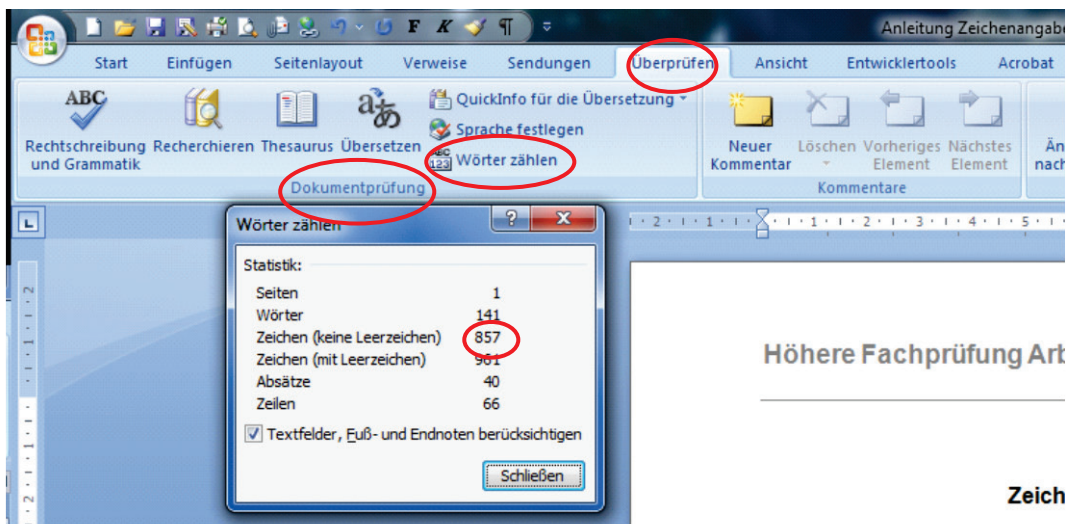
Anleitung Zeichenangab

Start Einfügen Seitenlayout Verweise Sendungen Überprüfen Ansicht Entwicklertools Acrobat

Rechtschreibung und Grammatik Recherchieren Thesaurus Übersetzen QuickInfo für die Übersetzung Sprache festlegen Wörter zählen

Dokumentprüfung

Neuer Kommentar Löschen Vorheriges Element Nächstes Element

Kommentare

Än nach

Wörter zählen

Statistik:

| | |
|---|---|
| Seiten | 1 |
| Wörter | 141 |
| Zeichen (keine Leerzeichen) | 857 |
| Zeichen (mit Leerzeichen) | 961 |
| Absätze | 40 |
| Zeilen | 66 |

Textfelder, Fuß- und Endnoten berücksichtigen

Schließen

Höhere Fachprüfung Arb

Zeich